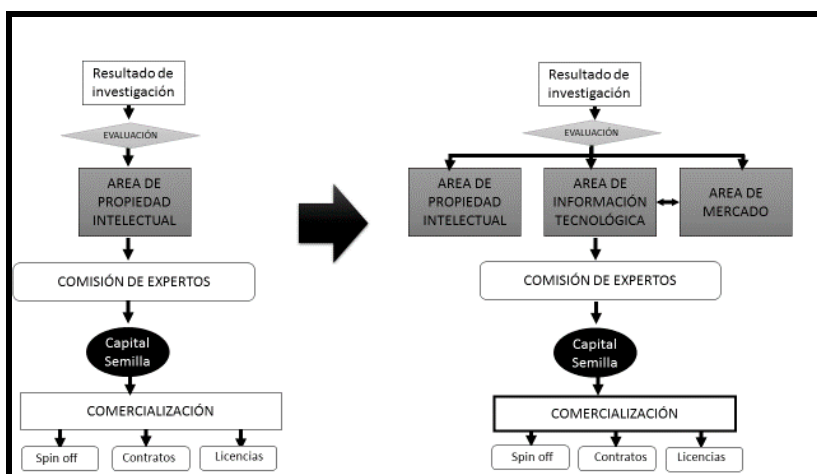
Resultado de investigación

EVALUACIÓN

AREA DE PROPIEDAD INTELECTUAL

COMISIÓN DE EXPERTOS

Capital Semilla

COMERCIALIZACIÓN

Spin off

Contratos

Licencias

Resultado de investigación

EVALUACIÓN

AREA DE PROPIEDAD INTELECTUAL

AREA DE INFORMACIÓN TECNOLÓGICA

AREA DE MERCADO

COMISIÓN DE EXPERTOS

Capital Semilla

COMERCIALIZACIÓN

Spin off

Contratos

Licencias